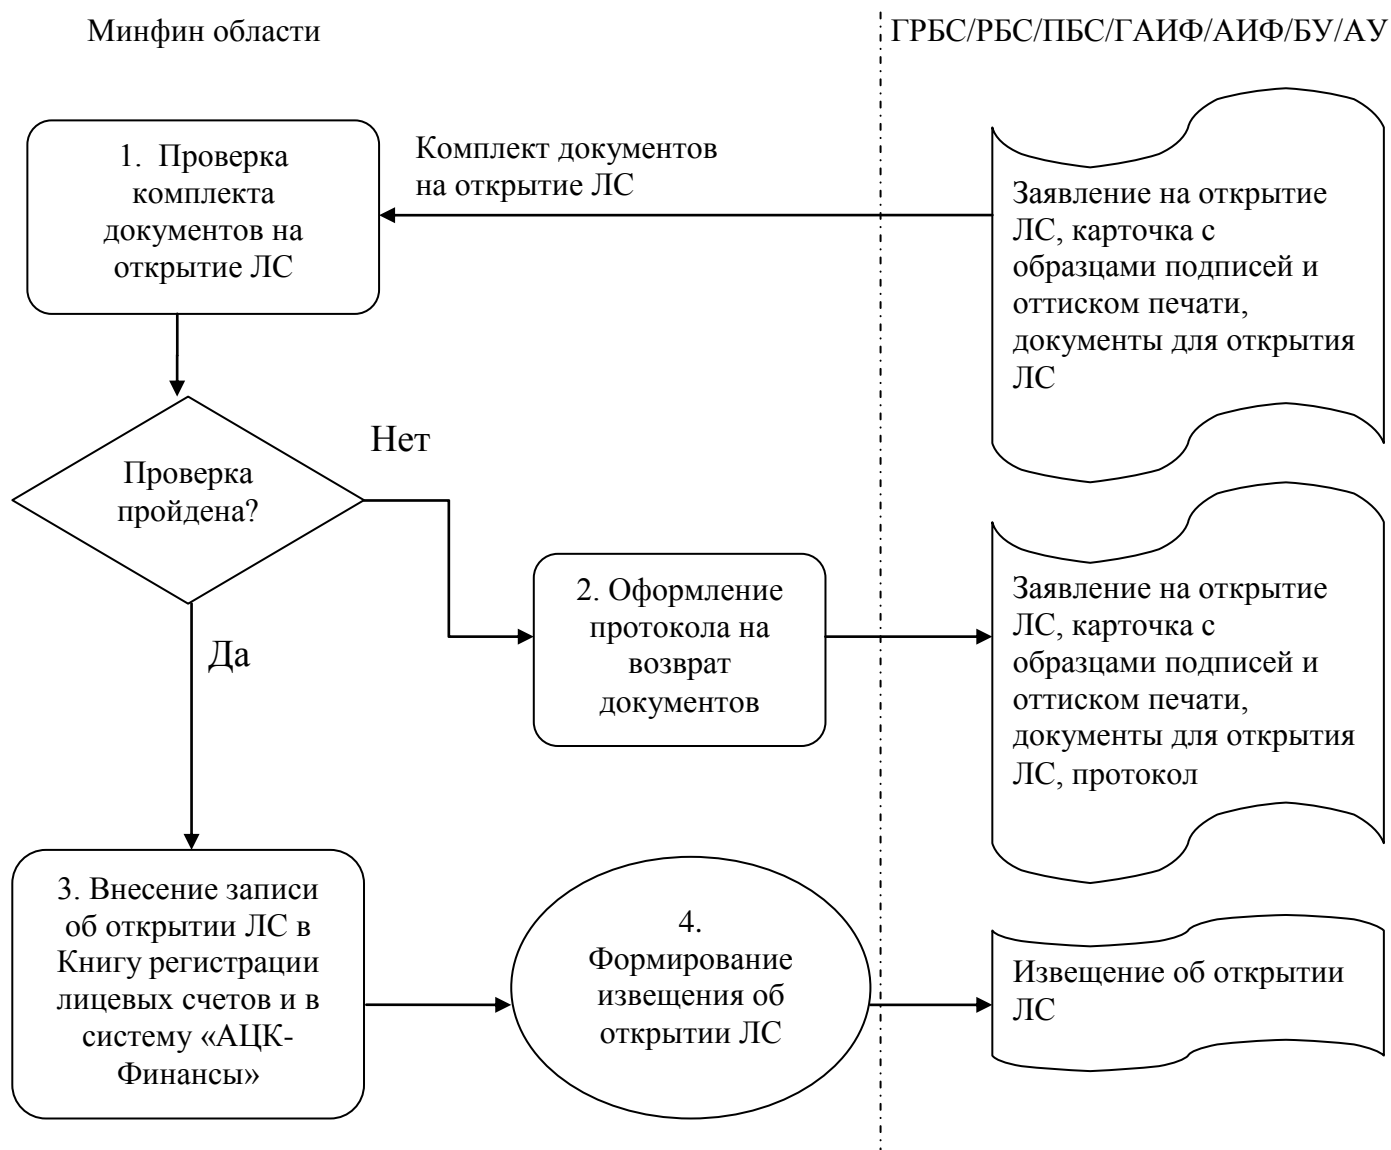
Минфин области

ГРБС/РБС/ПБС/ГАИФ/АИФ/БУ/АУ

1. Проверка комплекта документов на открытие ЛС

Комплект документов на открытие ЛС

Заявление на открытие ЛС, карточка с образцами подписей и оттиском печати, документы для открытия ЛС

Нет

Проверка пройдена?

2. Оформление протокола на возврат документов

Заявление на открытие ЛС, карточка с образцами подписей и оттиском печати, документы для открытия ЛС, протокол

Да

3. Внесение записи об открытии ЛС в Книгу регистрации лицевых счетов и в систему «АЦК-Финансы»

4. Формирование извещения об открытии ЛС

Извещение об открытии ЛС